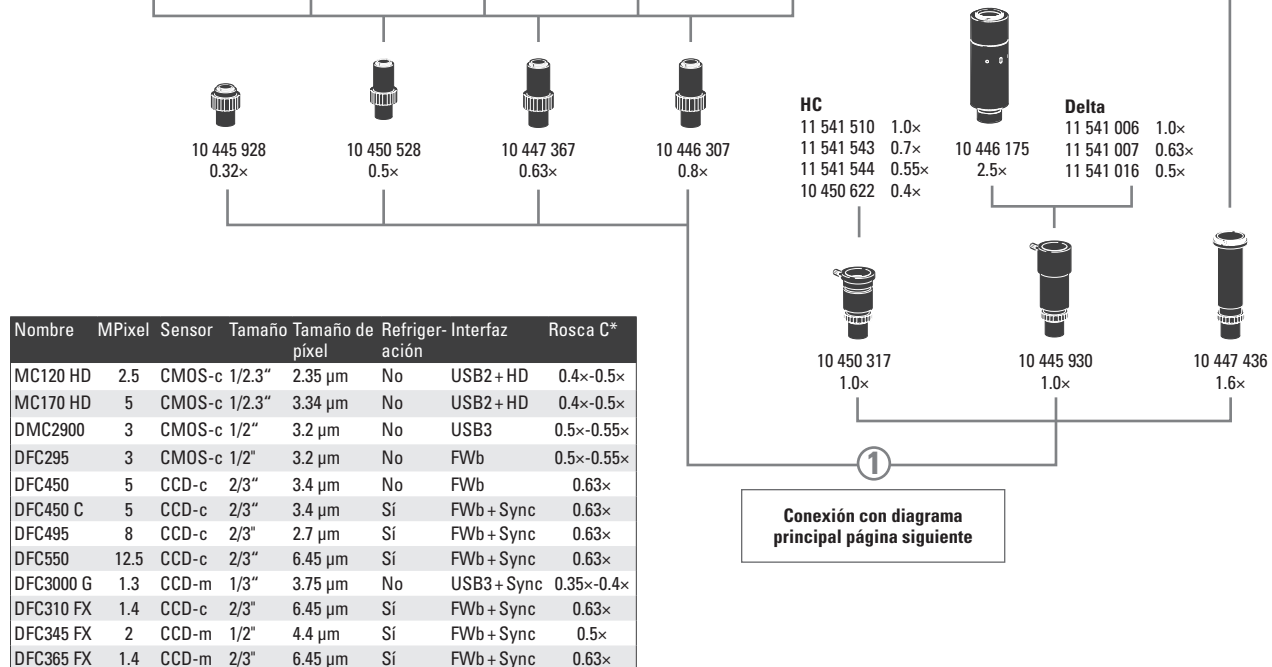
10 445 928
0.32×

10 450 528
0.5×

10 447 367
0.63×

10 446 307
0.8×

HC
11 541 510 1.0×
11 541 543 0.7×
11 541 544 0.55×
10 450 622 0.4×

10 446 175
2.5×

Delta
11 541 006 1.0×
11 541 007 0.63×
11 541 016 0.5×

10 450 317
1.0×

10 445 930
1.0×

10 447 436
1.6×

| Nombre | MPixel | Sensor | Tamaño | Tamaño de píxel | Refrigeración | Interfaz | Rosca C* |
|---|---|---|---|---|---|---|---|
| MC120 HD | 2.5 | CMOS-c | 1/2.3" | 2.35 µm | No | USB2 + HD | 0.4×-0.5× |
| MC170 HD | 5 | CMOS-c | 1/2.3" | 3.34 µm | No | USB2 + HD | 0.4×-0.5× |
| DMC2900 | 3 | CMOS-c | 1/2" | 3.2 µm | No | USB3 | 0.5×-0.55× |
| DFC295 | 3 | CMOS-c | 1/2" | 3.2 µm | No | FWb | 0.5×-0.55× |
| DFC450 | 5 | CCD-c | 2/3" | 3.4 µm | No | FWb | 0.63× |
| DFC450 C | 5 | CCD-c | 2/3" | 3.4 µm | Sí | FWb + Sync | 0.63× |
| DFC495 | 8 | CCD-c | 2/3" | 2.7 µm | Sí | FWb + Sync | 0.63× |
| DFC550 | 12.5 | CCD-c | 2/3" | 6.45 µm | Sí | FWb + Sync | 0.63× |
| DFC3000 G | 1.3 | CCD-m | 1/3" | 3.75 µm | No | USB3 + Sync | 0.35×-0.4× |
| DFC310 FX | 1.4 | CCD-c | 2/3" | 6.45 µm | Sí | FWb + Sync | 0.63× |
| DFC345 FX | 2 | CCD-m | 1/2" | 4.4 µm | Sí | FWb + Sync | 0.5× |
| DFC365 FX | 1.4 | CCD-m | 2/3" | 6.45 µm | Sí | FWb + Sync | 0.63× |

1

Conexión con diagrama principal página siguiente